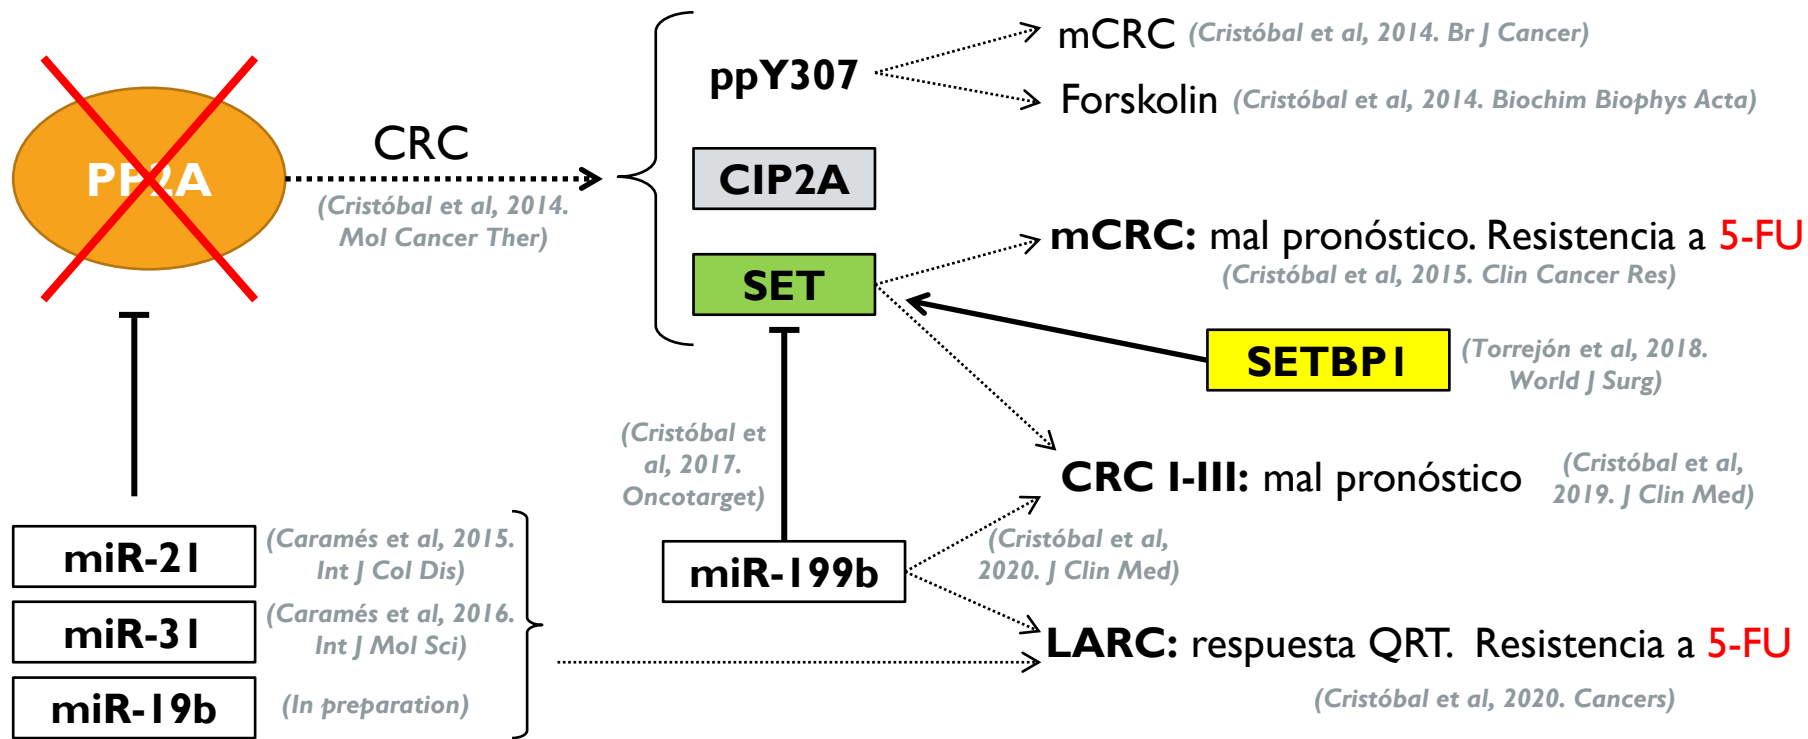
PP2A

CRC

(Cristóbal et al, 2014. Mol Cancer Ther)

ppY307

mCRC (Cristóbal et al, 2014. Br J Cancer)

Forskolin (Cristóbal et al, 2014. Biochim Biophys Acta)

CIP2A

SET

mCRC: mal pronóstico. Resistencia a 5-FU

(Cristóbal et al, 2015. Clin Cancer Res)

SETBP1

(Torrejón et al, 2018. World J Surg)

(Cristóbal et al, 2017. Oncotarget)

CRC I-III: mal pronóstico

(Cristóbal et al, 2019. J Clin Med)

miR-21

(Caramés et al, 2015. Int J Col Dis)

miR-31

(Caramés et al, 2016. Int J Mol Sci)

miR-19b

(In preparation)

miR-199b

(Cristóbal et al, 2020. J Clin Med)

LARC: respuesta QRT. Resistencia a 5-FU

(Cristóbal et al, 2020. Cancers)